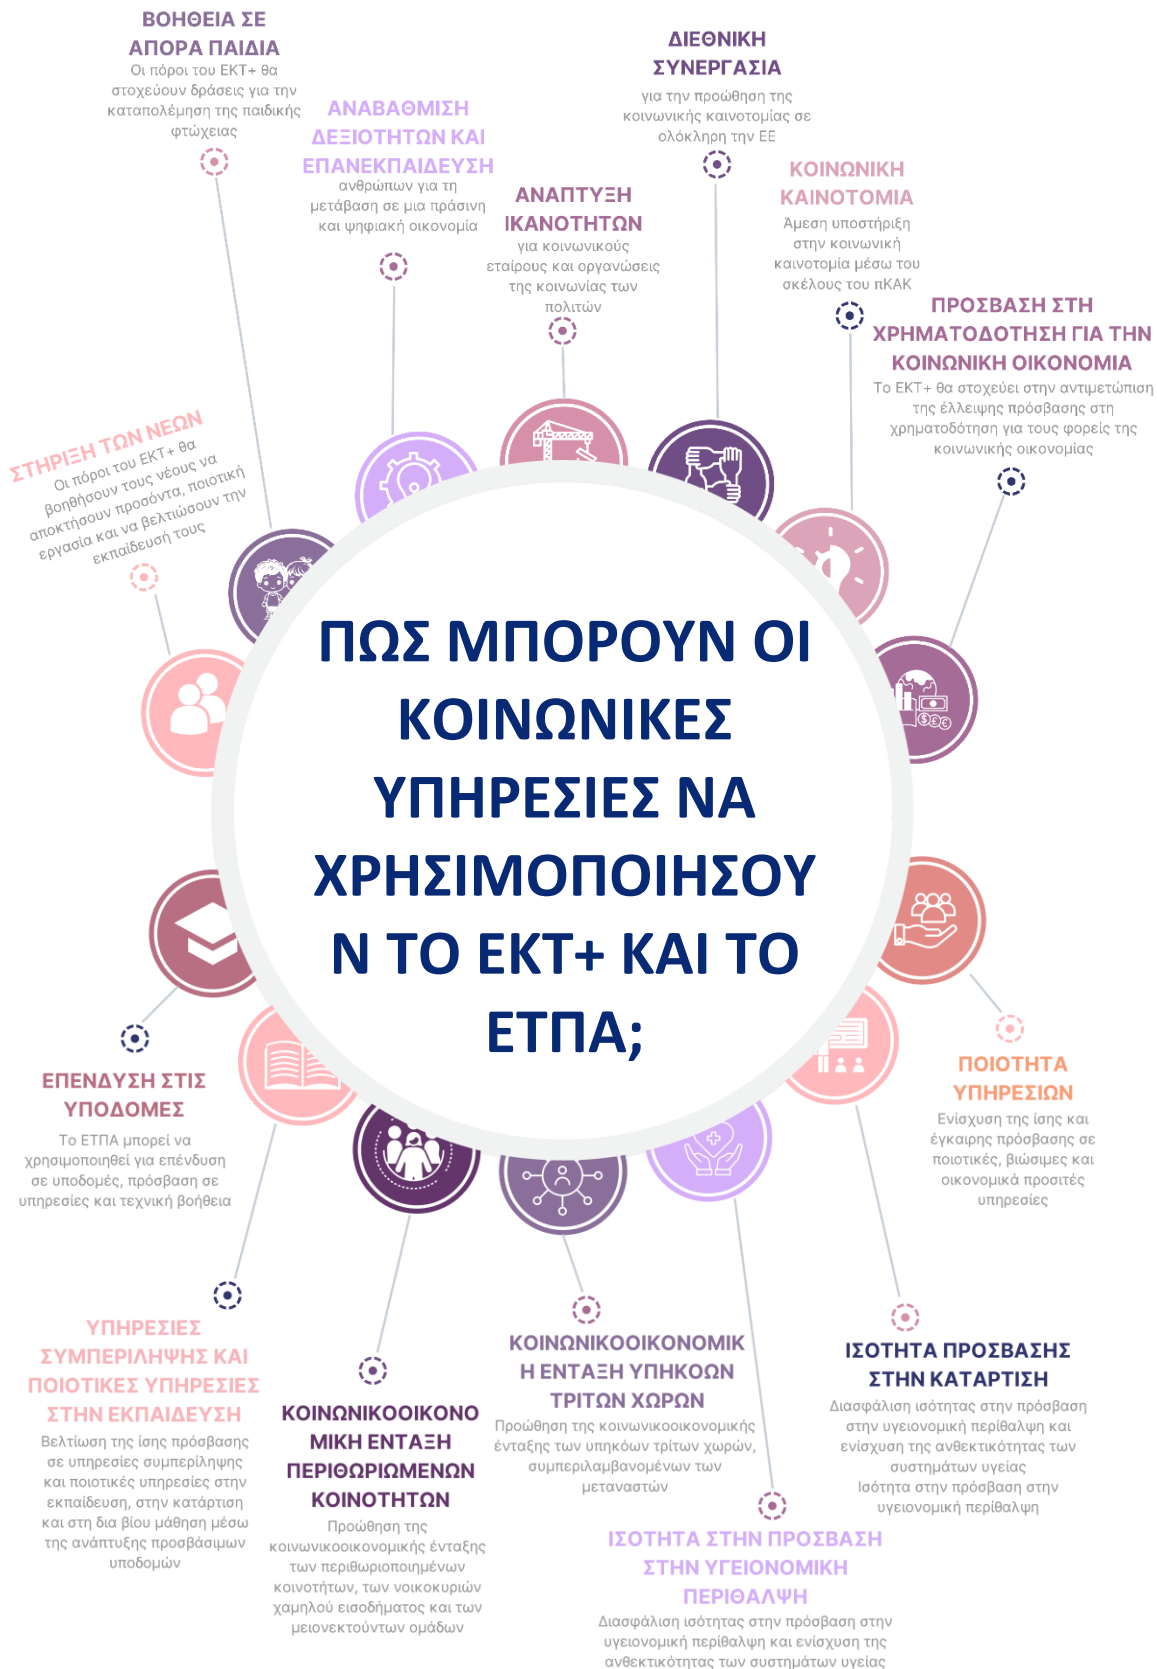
ΒΟΗΘΕΙΑ ΣΕ ΑΠΟΡΑ ΠΑΙΔΙΑ
Οι πόροι του ΕΚΤ+ θα στοχεύουν δράσεις για την καταπολέμηση της παιδικής φτώχειας

ΑΝΑΒΑΘΜΙΣΗ ΔΕΞΙΟΤΗΤΩΝ ΚΑΙ ΕΠΑΝΕΚΠΑΙΔΕΥΣΗ
ανθρώπων για τη μετάβαση σε μια πράσινη και ψηφιακή οικονομία

ΑΝΑΠΤΥΞΗ ΙΚΑΝΟΤΗΤΩΝ
για κοινωνικούς εταίρους και οργανώσεις της κοινωνίας των πολιτών

ΔΙΕΘΝΙΚΗ ΣΥΝΕΡΓΑΣΙΑ
για την προώθηση της κοινωνικής καινοτομίας σε ολόκληρη την ΕΕ

ΚΟΙΝΩΝΙΚΗ ΚΑΙΝΟΤΟΜΙΑ
Άμεση υποστήριξη στην κοινωνική καινοτομία μέσω του σκέλους του πΚΑΚ

ΠΡΟΣΒΑΣΗ ΣΤΗ ΧΡΗΜΑΤΟΔΟΤΗΣΗ ΓΙΑ ΤΗΝ ΚΟΙΝΩΝΙΚΗ ΟΙΚΟΝΟΜΙΑ
Το ΕΚΤ+ θα στοχεύει στην αντιμετώπιση της έλλειψης πρόσβασης στη χρηματοδότηση για τους φορείς της κοινωνικής οικονομίας

ΣΤΗΡΙΞΗ ΤΩΝ ΝΕΩΝ
Οι πόροι του ΕΚΤ+ θα βοηθήσουν τους νέους να αποκτήσουν προσόντα, ποιοτική εργασία και να βελτιώσουν την εκπαίδευσή τους

ΠΩΣ ΜΠΟΡΟΥΝ ΟΙ ΚΟΙΝΩΝΙΚΕΣ ΥΠΗΡΕΣΙΕΣ ΝΑ ΧΡΗΣΙΜΟΠΟΙΗΣΟΥΝ ΤΟ ΕΚΤ+ ΚΑΙ ΤΟ ΕΤΠΑ;

ΕΠΕΝΔΥΣΗ ΣΤΙΣ ΥΠΟΔΟΜΕΣ
Το ΕΤΠΑ μπορεί να χρησιμοποιηθεί για επένδυση σε υποδομές, πρόσβαση σε υπηρεσίες και τεχνική βοήθεια

ΠΟΙΟΤΗΤΑ ΥΠΗΡΕΣΙΩΝ
Ενίσχυση της ίσης και έγκαιρης πρόσβασης σε ποιοτικές, βιώσιμες και οικονομικά προσιτές υπηρεσίες

ΥΠΗΡΕΣΙΕΣ ΣΥΜΠΕΡΙΛΗΨΗΣ ΚΑΙ ΠΟΙΟΤΙΚΕΣ ΥΠΗΡΕΣΙΕΣ ΣΤΗΝ ΕΚΠΑΙΔΕΥΣΗ
Βελτίωση της ίσης πρόσβασης σε υπηρεσίες συμπερίληψης και ποιοτικές υπηρεσίες στην εκπαίδευση, στην κατάρτιση και στη δια βίου μάθηση μέσω της ανάπτυξης προσβάσιμων υποδομών

ΚΟΙΝΩΝΙΚΟΟΙΚΟΝΟΜΙΚΗ ΕΝΤΑΞΗ ΠΕΡΙΘΩΡΙΟΜΕΝΩΝ ΚΟΙΝΟΤΗΤΩΝ
Προώθηση της κοινωνικοοικονομικής ένταξης των περιθωριοποιημένων κοινοτήτων, των νοικοκυριών χαμηλού εισοδήματος και των μειονεκτούντων ομάδων

ΚΟΙΝΩΝΙΚΟΟΙΚΟΝΟΜΙΚΗ ΕΝΤΑΞΗ ΥΠΗΚΟΩΝ ΤΡΙΤΩΝ ΧΩΡΩΝ
Προώθηση της κοινωνικοοικονομικής ένταξης των υπηκόων τρίτων χωρών, συμπεριλαμβανομένων των μεταναστών

ΙΣΟΤΗΤΑ ΠΡΟΣΒΑΣΗΣ ΣΤΗΝ ΚΑΤΑΡΤΙΣΗ
Διασφάλιση ισότητας στην πρόσβαση στην υγειονομική περίθαλψη και ενίσχυση της ανθεκτικότητας των συστημάτων υγείας
Ισότητα στην πρόσβαση στην υγειονομική περίθαλψη

ΙΣΟΤΗΤΑ ΣΤΗΝ ΠΡΟΣΒΑΣΗ ΣΤΗΝ ΥΓΕΙΟΝΟΜΙΚΗ ΠΕΡΙΘΑΛΨΗ
Διασφάλιση ισότητας στην πρόσβαση στην υγειονομική περίθαλψη και ενίσχυση της ανθεκτικότητας των συστημάτων υγείας